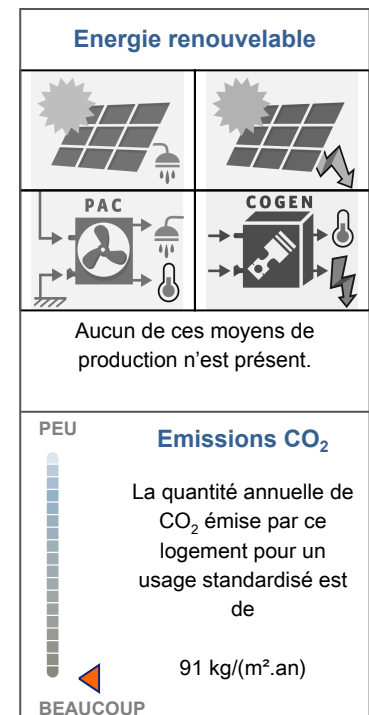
Energie renouvelable

PAC

COGEN

Aucun de ces moyens de production n'est présent.

PEU

Emissions $CO_2$

La quantité annuelle de $CO_2$ émise par ce logement pour un usage standardisé est de

91 kg/(m².an)

BEAUCOUP